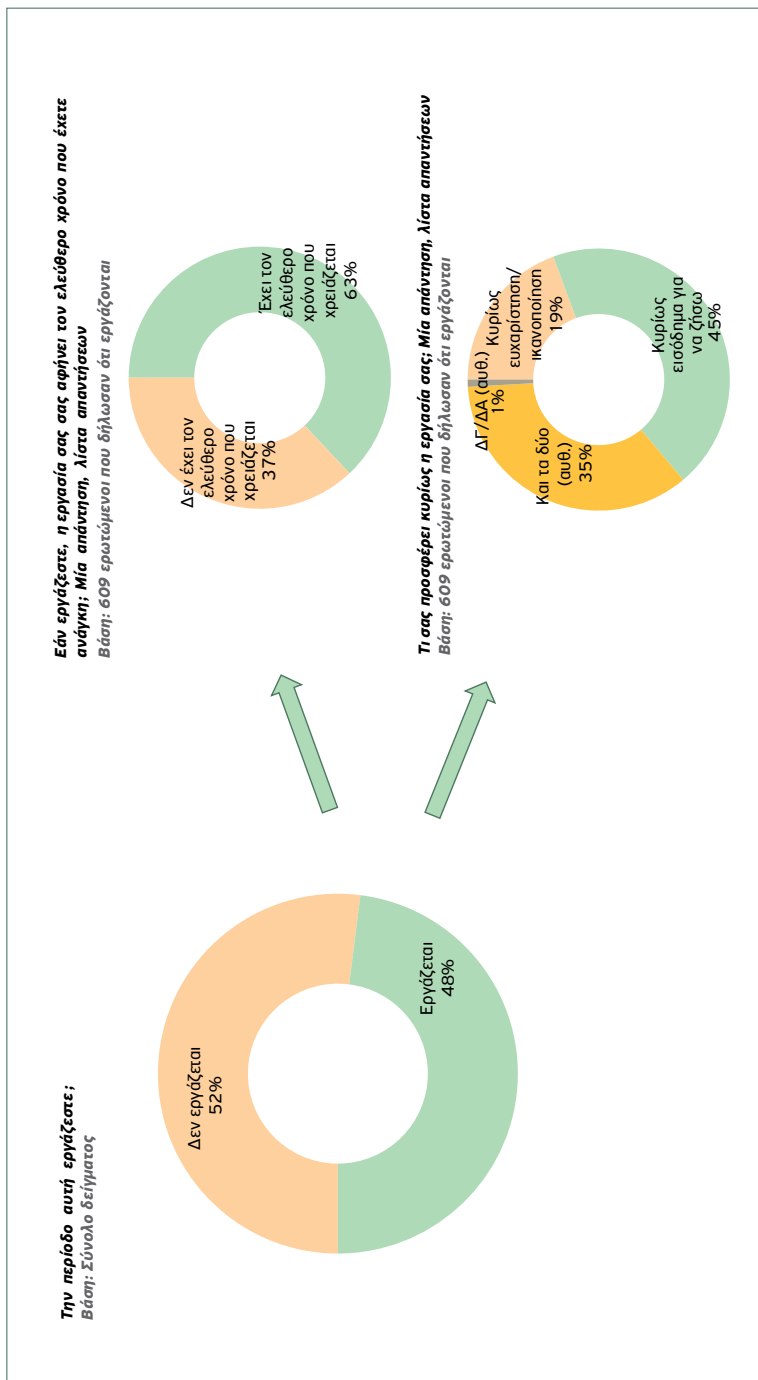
Την περίοδο αυτή εργάζεστε;
Βάση: Σύνολο δείγματος

Δεν εργάζεται
52%

Εργάζεται
48%

Εάν εργάζεστε, η εργασία σας σας αφήνει τον ελεύθερο χρόνο που έχετε ανάγκη; Μία απάντηση, λίστα απαντήσεων
Βάση: 609 ερωτώμενοι που δήλωσαν ότι εργάζονται

Δεν έχει τον ελεύθερο χρόνο που χρειάζεται
37%

Έχει τον ελεύθερο χρόνο που χρειάζεται
63%

Τι σας προσφέρει κυρίως η εργασία σας; Μία απάντηση, λίστα απαντήσεων
Βάση: 609 ερωτώμενοι που δήλωσαν ότι εργάζονται

ΔΓ/ΔΑ (αυθ.)
1%

Κυρίως ευχαρίστηση/ ικανοποίηση
19%

Και τα δύο (αυθ.)
35%

Κυρίως εισόδημα για να ζήσω
45%